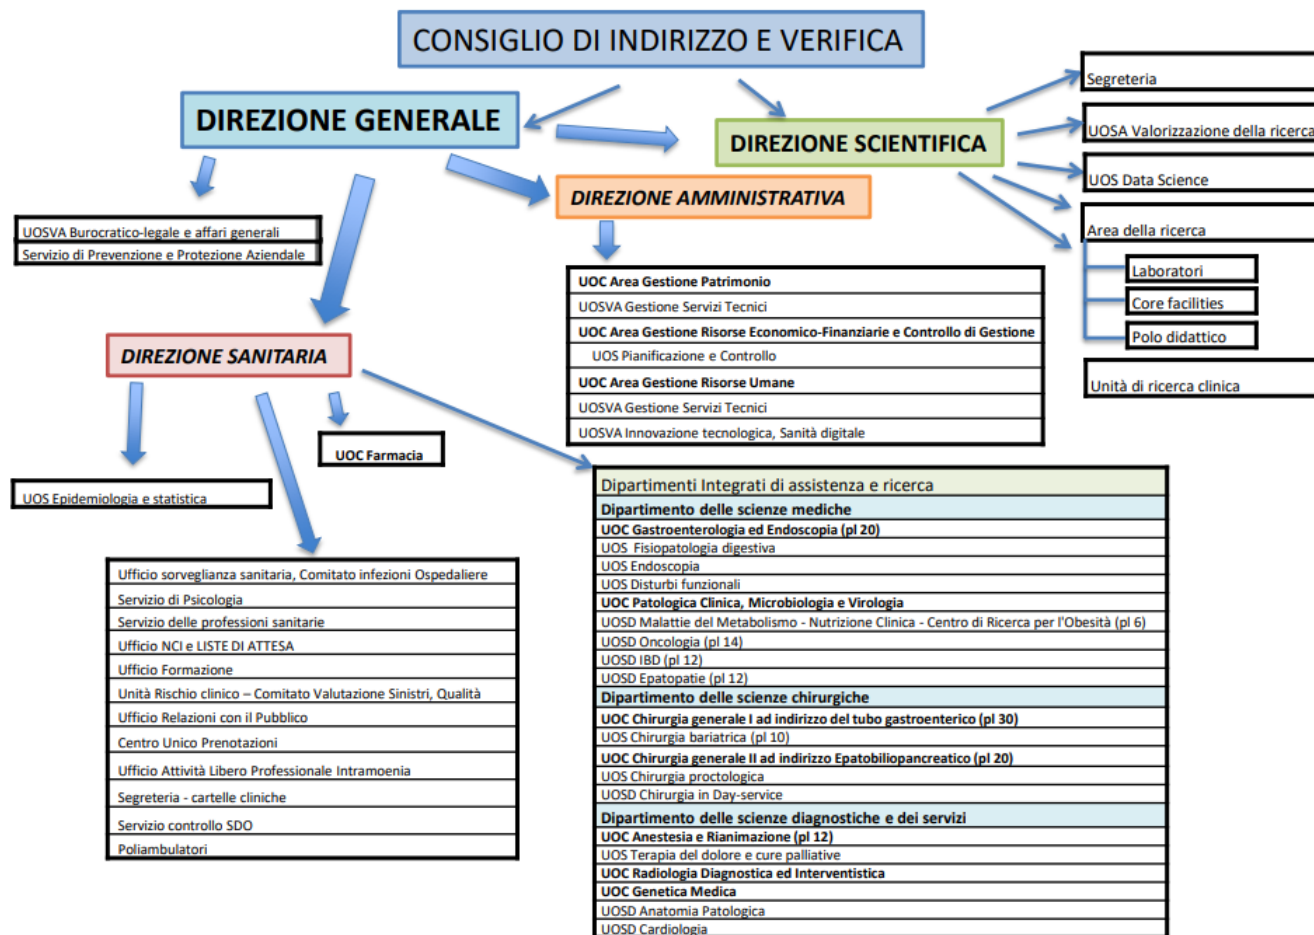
CONSIGLIO DI INDIRIZZO E VERIFICA

DIREZIONE GENERALE

DIREZIONE SCIENTIFICA

DIREZIONE AMMINISTRATIVA

Segreteria

UOSA Valorizzazione della ricerca

UOS Data Science

Area della ricerca

Laboratori

Core facilities

Polo didattico

Unità di ricerca clinica

UOSVA Burocratico-legale e affari generali

Servizio di Prevenzione e Protezione Aziendale

| UOC Area Gestione Patrimonio |
|---|
| UOSVA Gestione Servizi Tecnici |
| UOC Area Gestione Risorse Economico-Finanziarie e Controllo di Gestione |
| UOS Pianificazione e Controllo |
| UOC Area Gestione Risorse Umane |
| UOSVA Gestione Servizi Tecnici |
| UOSVA Innovazione tecnologica, Sanità digitale |

DIREZIONE SANITARIA

UOC Farmacia

UOS Epidemiologia e statistica

| Ufficio sorveglianza sanitaria, Comitato infezioni Ospedaliere |
|---|
| Servizio di Psicologia |
| Servizio delle professioni sanitarie |
| Ufficio NCI e LISTE DI ATTESA |
| Ufficio Formazione |
| Unità Rischio clinico – Comitato Valutazione Sinistri, Qualità |
| Ufficio Relazioni con il Pubblico |
| Centro Unico Prenotazioni |
| Ufficio Attività Libero Professionale Intramoenia |
| Segreteria - cartelle cliniche |
| Servizio controllo SDO |
| Poliambulatori |

| Dipartimenti Integrati di assistenza e ricerca |
|---|
| Dipartimento delle scienze mediche |
| UOC Gastroenterologia ed Endoscopia (pl 20) |
| UOS Fisiopatologia digestiva |
| UOS Endoscopia |
| UOS Disturbi funzionali |
| UOC Patologica Clinica, Microbiologia e Virologia |
| UOSD Malattie del Metabolismo - Nutrizione Clinica - Centro di Ricerca per l'Obesità (pl 6) |
| UOSD Oncologia (pl 14) |
| UOSD IBD (pl 12) |
| UOSD Epatopatie (pl 12) |
| Dipartimento delle scienze chirurgiche |
| UOC Chirurgia generale I ad indirizzo del tubo gastroenterico (pl 30) |
| UOS Chirurgia bariatrica (pl 10) |
| UOC Chirurgia generale II ad indirizzo Epatobiliopancreatico (pl 20) |
| UOS Chirurgia proctologica |
| UOSD Chirurgia in Day-service |
| Dipartimento delle scienze diagnostiche e dei servizi |
| UOC Anestesia e Rianimazione (pl 12) |
| UOS Terapia del dolore e cure palliative |
| UOC Radiologia Diagnostica ed Interventistica |
| UOC Genetica Medica |
| UOSD Anatomia Patologica |
| UOSD Cardiologia |